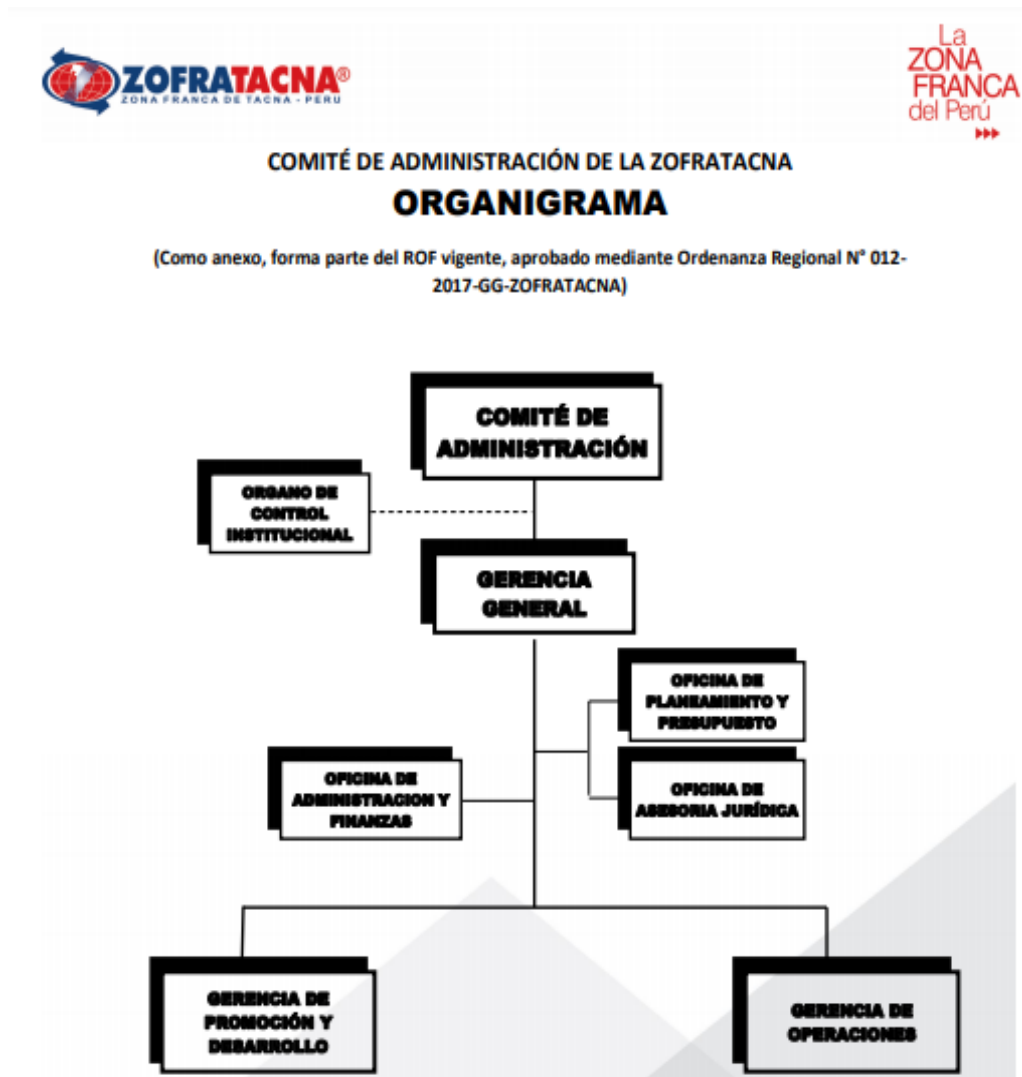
ZOFRATACNA®
ZONA FRANCA DE TACNA - PERU

La ZONA FRANCA del Perú

COMITÉ DE ADMINISTRACIÓN DE LA ZOFRATACNA

ORGANIGRAMA

(Como anexo, forma parte del ROF vigente, aprobado mediante Ordenanza Regional N° 012-2017-GG-ZOFRATACNA)

COMITÉ DE ADMINISTRACIÓN

ORGANO DE CONTROL INSTITUCIONAL

GERENCIA GENERAL

OFICINA DE PLANEAMIENTO Y PRESUPUESTO

OFICINA DE ADMINISTRACION Y FINANZAS

OFICINA DE ASESORIA JURÍDICA

GERENCIA DE PROMOCIÓN Y DESARROLLO

GERENCIA DE OPERACIONES